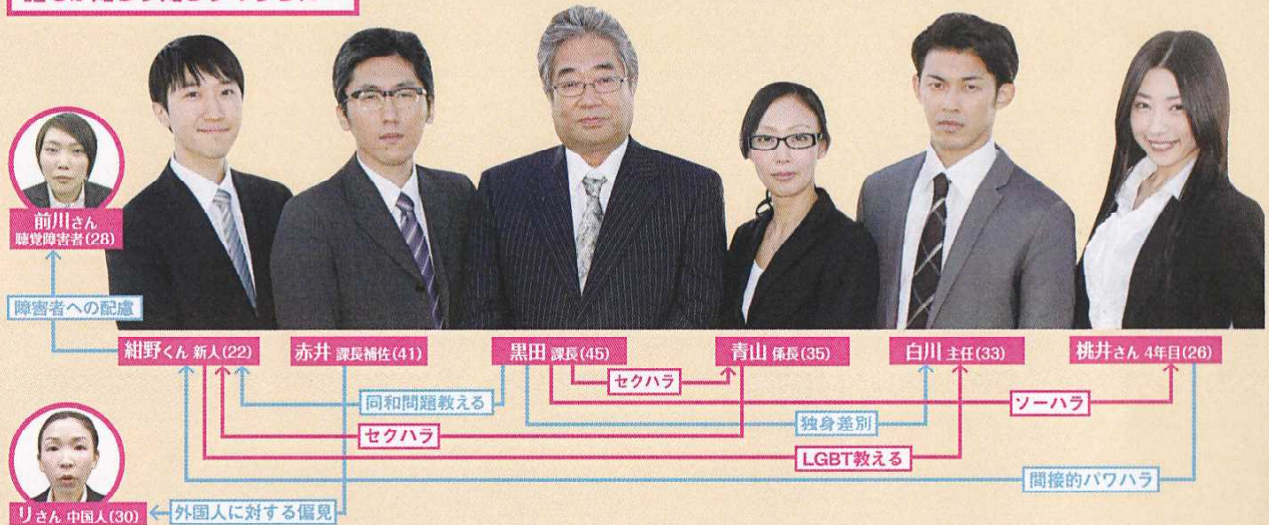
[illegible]

前川さん 聴覚障害者(28)

障害者への配慮

紺野くん 新人(22)

赤井 課長補佐(41)

黒田 課長(45)

青山 係長(35)

白川 主任(33)

桃井さん 4年目(26)

セクハラ

同和問題教える

ソーハラ

独身差別

セクハラ

LGBT教える

間接的パワハラ

リさん 中国人(30)

外国人に対する偏見